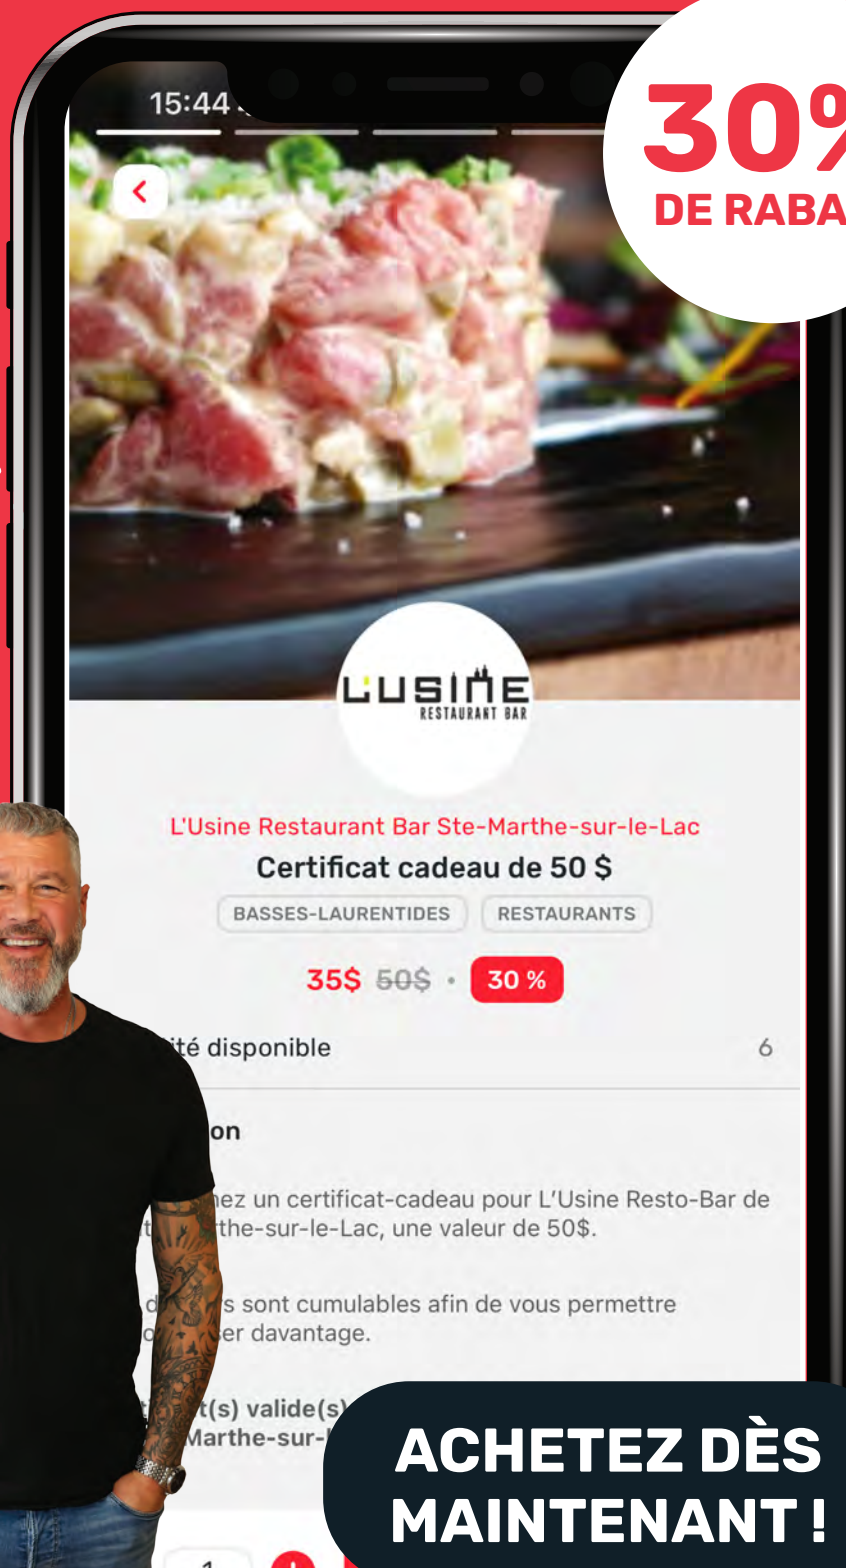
15:44

30%
DE RABA

L'USINE
RESTAURANT BAR

L'Usine Restaurant Bar Ste-Marthe-sur-le-Lac
Certificat cadeau de 50 $
BASSES-LAURENTIDES RESTAURANTS

35$ ~~50$~~ · 30 %

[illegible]ité disponible 6

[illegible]on

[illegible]ez un certificat-cadeau pour L'Usine Resto-Bar de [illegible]the-sur-le-Lac, une valeur de 50$.

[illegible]s sont cumulables afin de vous permettre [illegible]er davantage.

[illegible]t(s) valide(s) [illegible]Marthe-sur-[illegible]

ACHETEZ DÈS MAINTENANT !

1